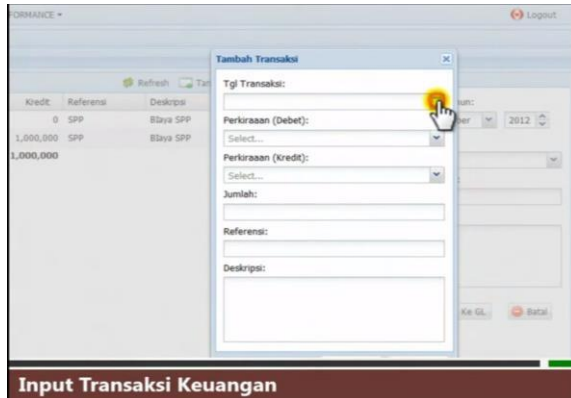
FORMANCE ▾

Logout

Refresh

Kredit | Referensi | Deskripsi
0 | SPP | Biaya SPP
1,000,000 | SPP | Biaya SPP
1,000,000

Tambah Transaksi

Tgl Transaksi:

Perkiraaan (Debet):

Select...

Perkiraaan (Kredit):

Select...

Jumlah:

Referensi:

Deskripsi:

hun:

ber

2012

Ke GL

Batal

Input Transaksi Keuangan